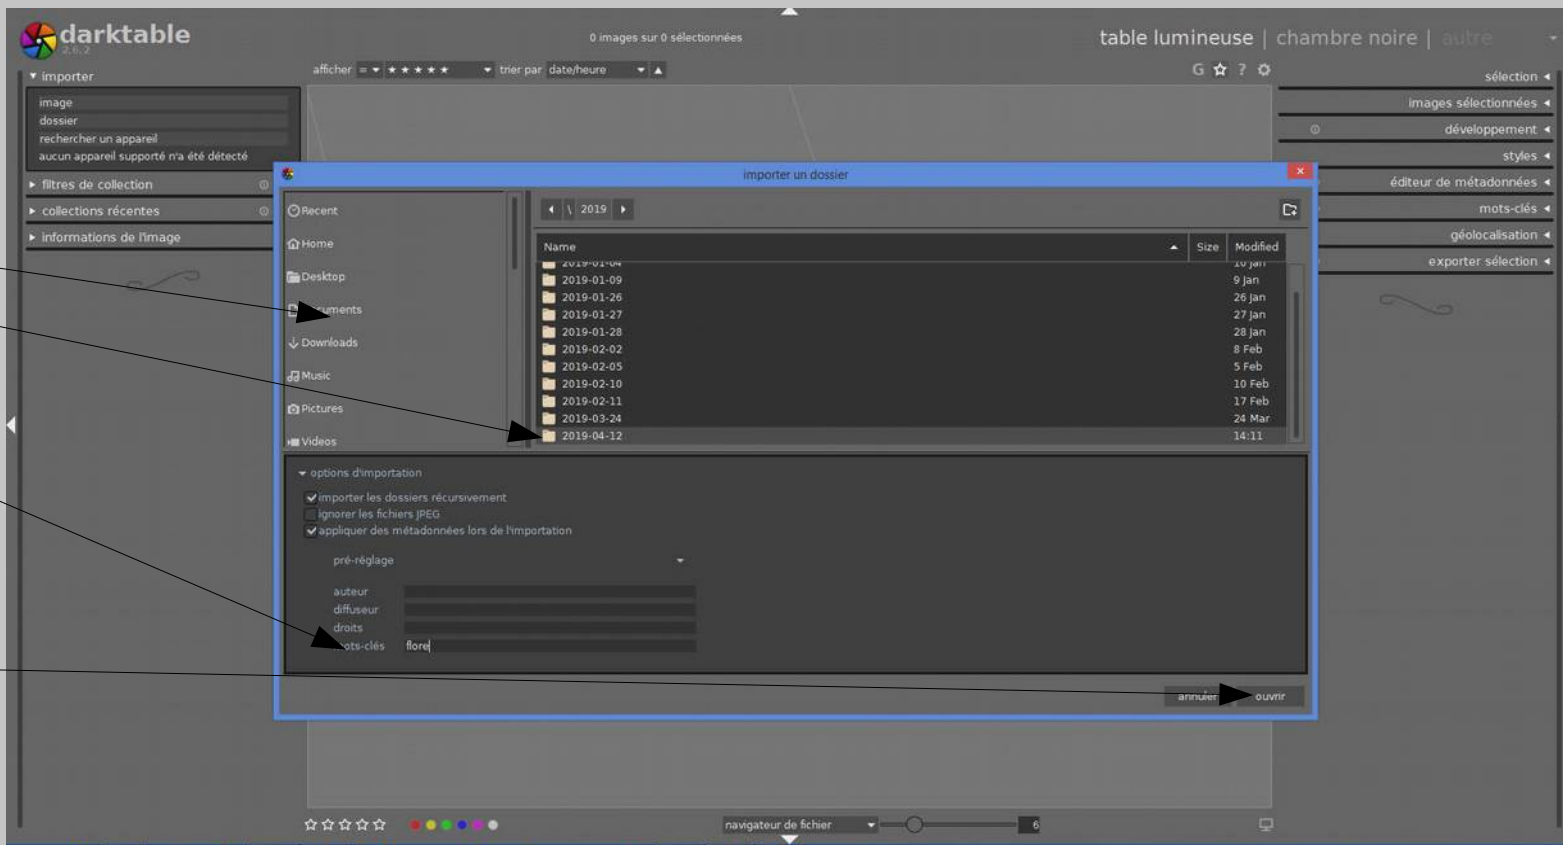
darktable
2.6.2

0 images sur 0 sélectionnées

table lumineuse | chambre noire | autre

▾ importer
image
dossier
rechercher un appareil
aucun appareil supporté n'a été détecté
▸ filtres de collection
▸ collections récentes
▸ informations de l'image

afficher = ★★★★★ trier par date/heure

G ☆ ?

sélection
images sélectionnées
développement
styles
éditeur de métadonnées
mots-clés
géolocalisation
exporter sélection

importer un dossier

Recent
Home
Desktop
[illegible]ments
Downloads
Music
Pictures
Videos

2019

| Name | Size | Modified |
|---|---|---|
| 2019-01-09 | | 9 Jan |
| 2019-01-26 | | 26 Jan |
| 2019-01-27 | | 27 Jan |
| 2019-01-28 | | 28 Jan |
| 2019-02-02 | | 8 Feb |
| 2019-02-05 | | 5 Feb |
| 2019-02-10 | | 10 Feb |
| 2019-02-11 | | 17 Feb |
| 2019-03-24 | | 24 Mar |
| 2019-04-12 | | 14:11 |

▾ options d'importation
importer les dossiers récursivement
ignorer les fichiers JPEG
appliquer des métadonnées lors de l'importation
pré-réglage
auteur
diffuseur
droits
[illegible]ots-clés flore

annuler ouvrir

navigateur de fichier 6